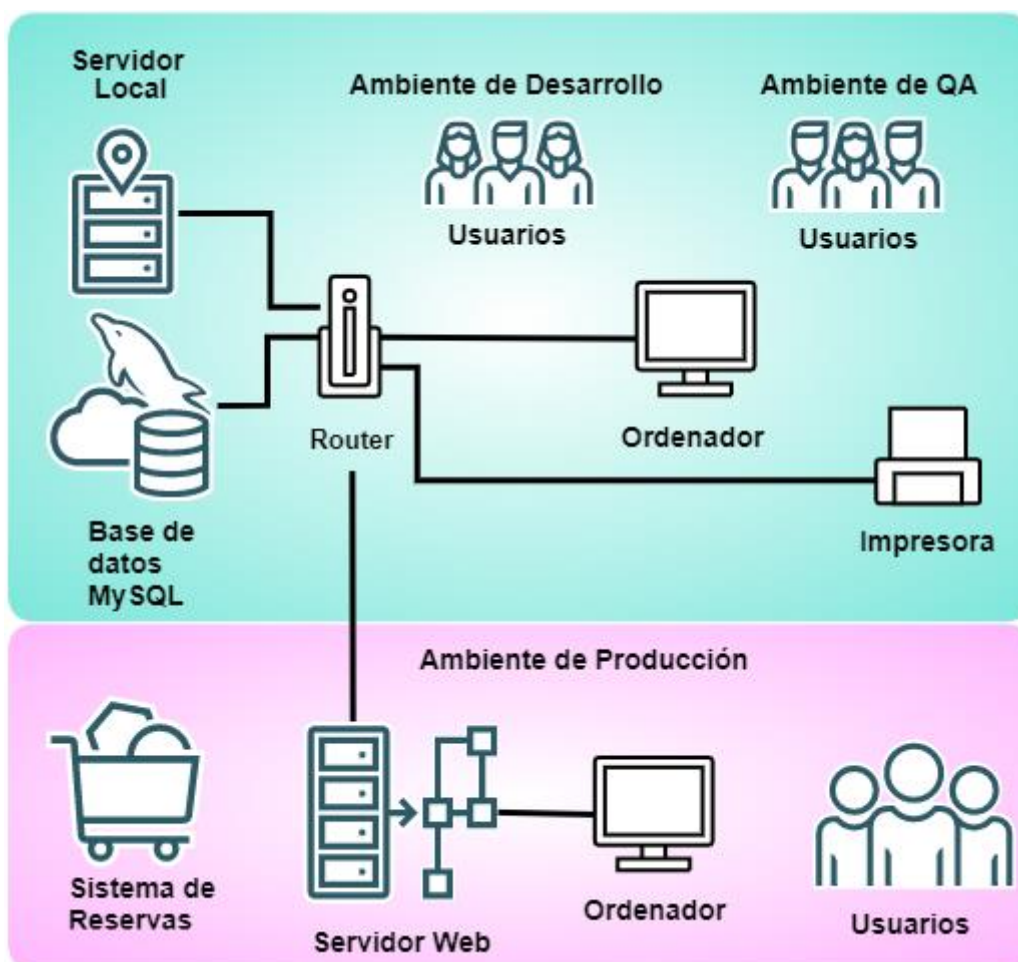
Servidor Local

Ambiente de Desarrollo

Ambiente de QA

Usuarios

Usuarios

Router

Ordenador

Impresora

Base de datos MySQL

Ambiente de Producción

Sistema de Reservas

Servidor Web

Ordenador

Usuarios